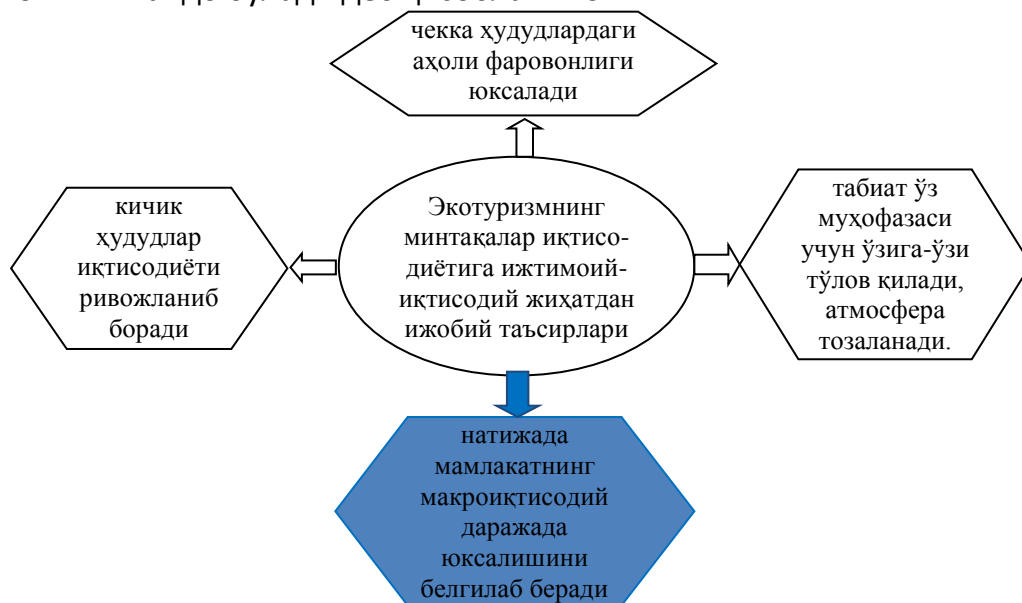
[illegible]

чекка ҳудудлардаги аҳоли фаровонлиги юксалади

Экотуризмнинг минтақалар иқтисодиётига ижтимоий-иқтисодий жиҳатдан ижобий таъсирлари

кичик ҳудудлар иқтисодиёти ривожланиб боради

табиат ўз муҳофазаси учун ўзига-ўзи тўлов қилади, атмосфера тозаланади.

натижада мамлакатнинг макроиқтисодий даражада юксалишини белгилаб беради